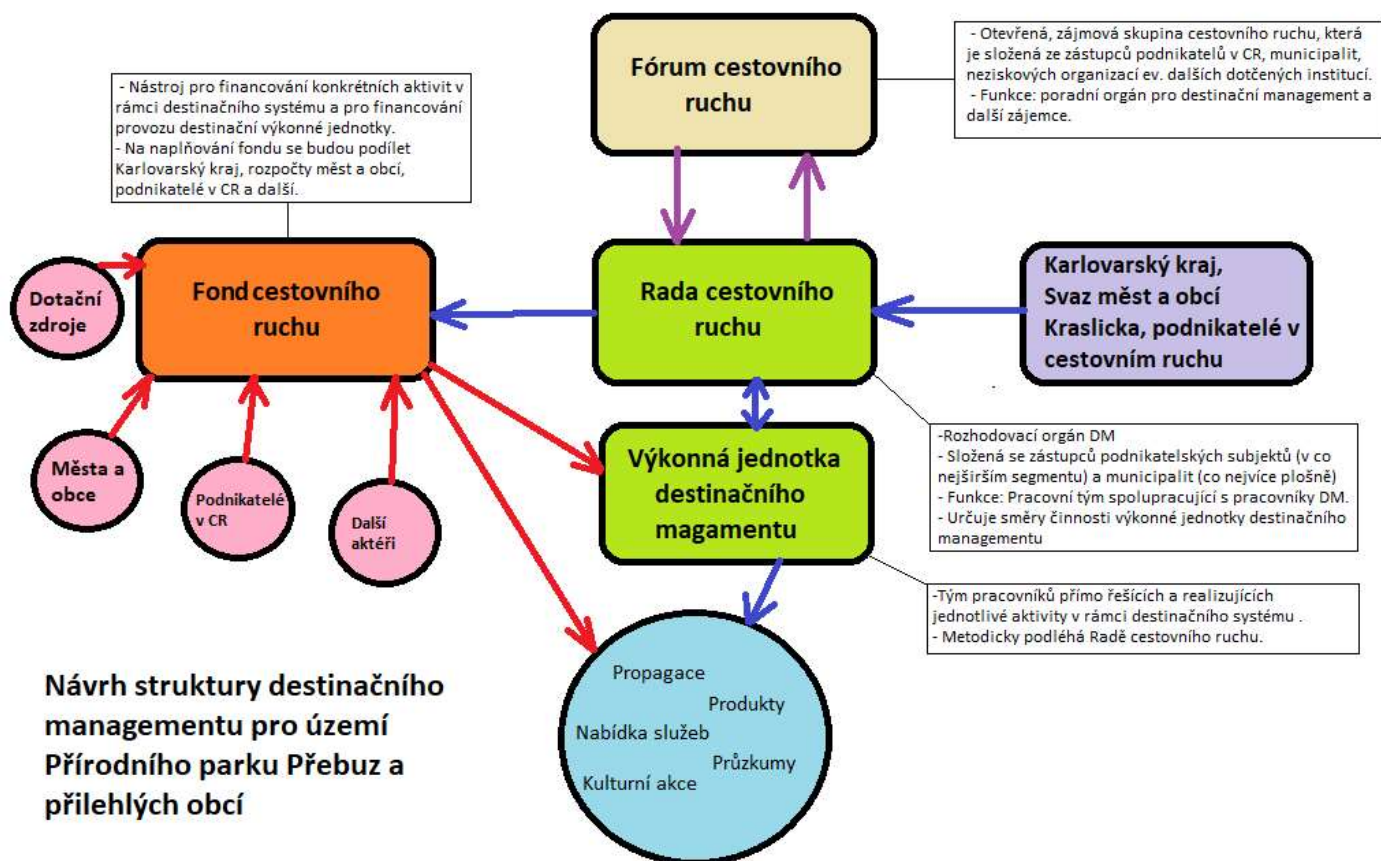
- Nástroj pro financování konkrétních aktivit v rámci destinačního systému a pro financování provozu destinační výkonné jednotky.
- Na naplňování fondu se budou podílet Karlovarský kraj, rozpočty měst a obcí, podnikatelé v CR a další.

Fórum cestovního ruchu

- Otevřená, zájmová skupina cestovního ruchu, která je složená ze zástupců podnikatelů v CR, municipalit, neziskových organizací ev. dalších dotčených institucí.
- Funkce: poradní orgán pro destinační management a další zájemce.

Dotační zdroje

Fond cestovního ruchu

Rada cestovního ruchu

Karlovarský kraj, Svaz měst a obcí Kraslicka, podnikatelé v cestovním ruchu

Města a obce

Podnikatelé v CR

Další aktéři

Výkonná jednotka destinačního magamentu

-Rozhodovací orgán DM
- Složená se zástupců podnikatelských subjektů (v co nejširším segmentu) a municipalit (co nejvíce plošně)
- Funkce: Pracovní tým spolupracující s pracovníky DM.
- Určuje směry činnosti výkonné jednotky destinačního managementu

-Tým pracovníků přímo řešících a realizujících jednotlivé aktivity v rámci destinačního systému .
- Metodicky podléhá Radě cestovního ruchu.

Propagace
Produkty
Nabídka služeb
Průzkumy
Kulturní akce

Návrh struktury destinačního managementu pro území Přírodního parku Přebuz a přilehlých obcí